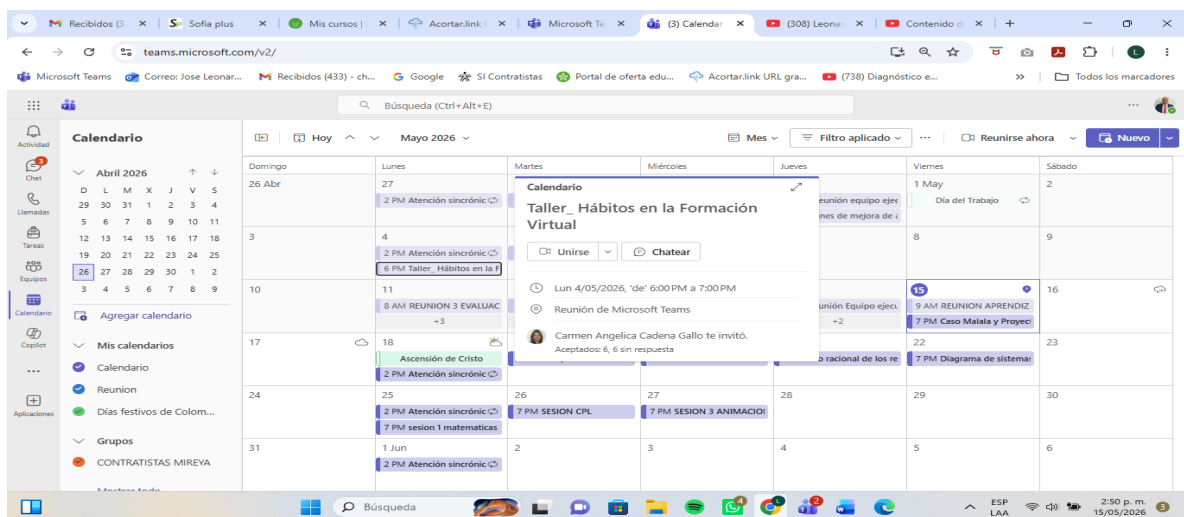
Recibidos (3 | Sofia plus | Mis cursos | | Acortar.link | Microsoft Te | (3) Calendar | (308) Leonar | Contenido d

teams.microsoft.com/v2/

Microsoft Teams | Correo: Jose Leonar... | Recibidos (433) - ch... | Google | SI Contratistas | Portal de oferta edu... | Acortar.link URL gra... | (738) Diagnóstico e... | Todos los marcadores

Búsqueda (Ctrl+Alt+E)

Actividad
3 Chat
Llamadas
Tareas
Equipos
Calendario
Copilot
...
Aplicaciones

Calendario

Abril 2026
| D | L | M | X | J | V | S |
|---|---|---|---|---|---|---|
| 29 | 30 | 31 | 1 | 2 | 3 | 4 |
| 5 | 6 | 7 | 8 | 9 | 10 | 11 |
| 12 | 13 | 14 | 15 | 16 | 17 | 18 |
| 19 | 20 | 21 | 22 | 23 | 24 | 25 |
| 26 | 27 | 28 | 29 | 30 | 1 | 2 |
| 3 | 4 | 5 | 6 | 7 | 8 | 9 |

Agregar calendario

Mis calendarios
Calendario
Reunion
Días festivos de Colom...

Grupos
CONTRATISTAS MIREYA

Mostrar todo

Hoy | Mayo 2026 | Mes | Filtro aplicado | ... | Reunirse ahora | Nuevo

| Domingo | Lunes | Martes | Miércoles | Jueves | Viernes | Sábado |
|---|---|---|---|---|---|---|
| 26 Abr | 27 2 PM Atención sincrónic | | | eunión equipo ejec nes de mejora de | 1 May Día del Trabajo | 2 |
| 3 | 4 2 PM Atención sincrónic 6 PM Taller_ Hábitos en la F | | | | 8 | 9 |
| 10 | 11 8 AM REUNION 3 EVALUAC +3 | | | unión Equipo ejecu +2 | 15 9 AM REUNION APRENDIZ 7 PM Caso Malala y Proyec | 16 |
| 17 | 18 Ascensión de Cristo 2 PM Atención sincrónic | | | o racional de los re | 22 7 PM Diagrama de sistema | 23 |
| 24 | 25 2 PM Atención sincrónic 7 PM sesion 1 matematicas | 26 7 PM SESION CPL | 27 7 PM SESION 3 ANIMACIO | 28 | 29 | 30 |
| 31 | 1 Jun 2 PM Atención sincrónic | 2 | 3 | 4 | 5 | 6 |

Calendario
Taller_ Hábitos en la Formación Virtual
Unirse | Chatear
Lun 4/05/2026, 'de' 6:00 PM a 7:00 PM
Reunión de Microsoft Teams
Carmen Angelica Cadena Gallo te invitó.
Aceptados: 6, 6 sin respuesta

Búsqueda
ESP LAA
2:50 p. m. 15/05/2026